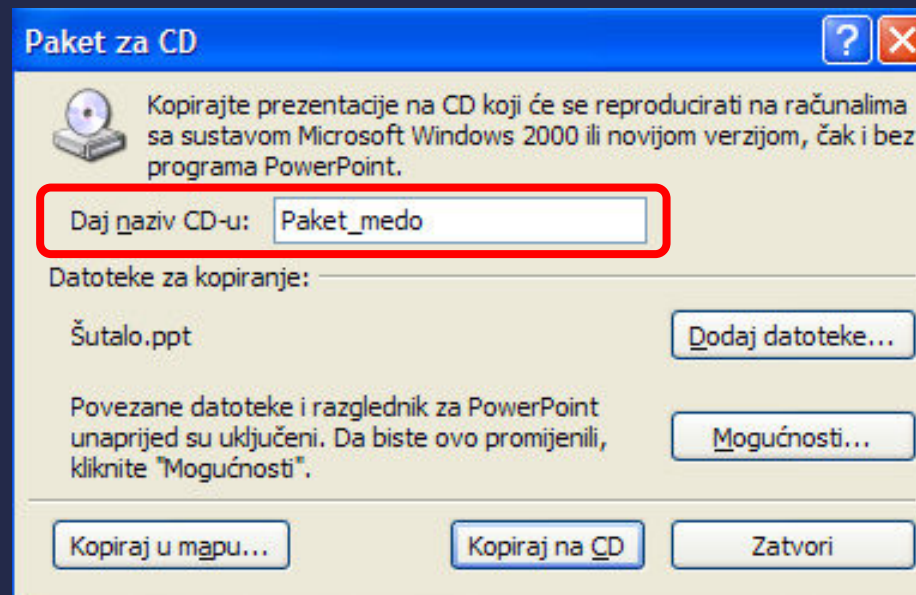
Paket za CD

?

Kopirajte prezentacije na CD koji će se reproducirati na računalima sa sustavom Microsoft Windows 2000 ili novijom verzijom, čak i bez programa PowerPoint.

Daj naziv CD-u: Paket_medo

Datoteke za kopiranje:

Šutalo.ppt

Dodaj datoteke...

Povezane datoteke i razglednik za PowerPoint unaprijed su uključeni. Da biste ovo promijenili, kliknite "Mogućnosti".

Mogućnosti...

Kopiraj u mapu...

Kopiraj na CD

Zatvori